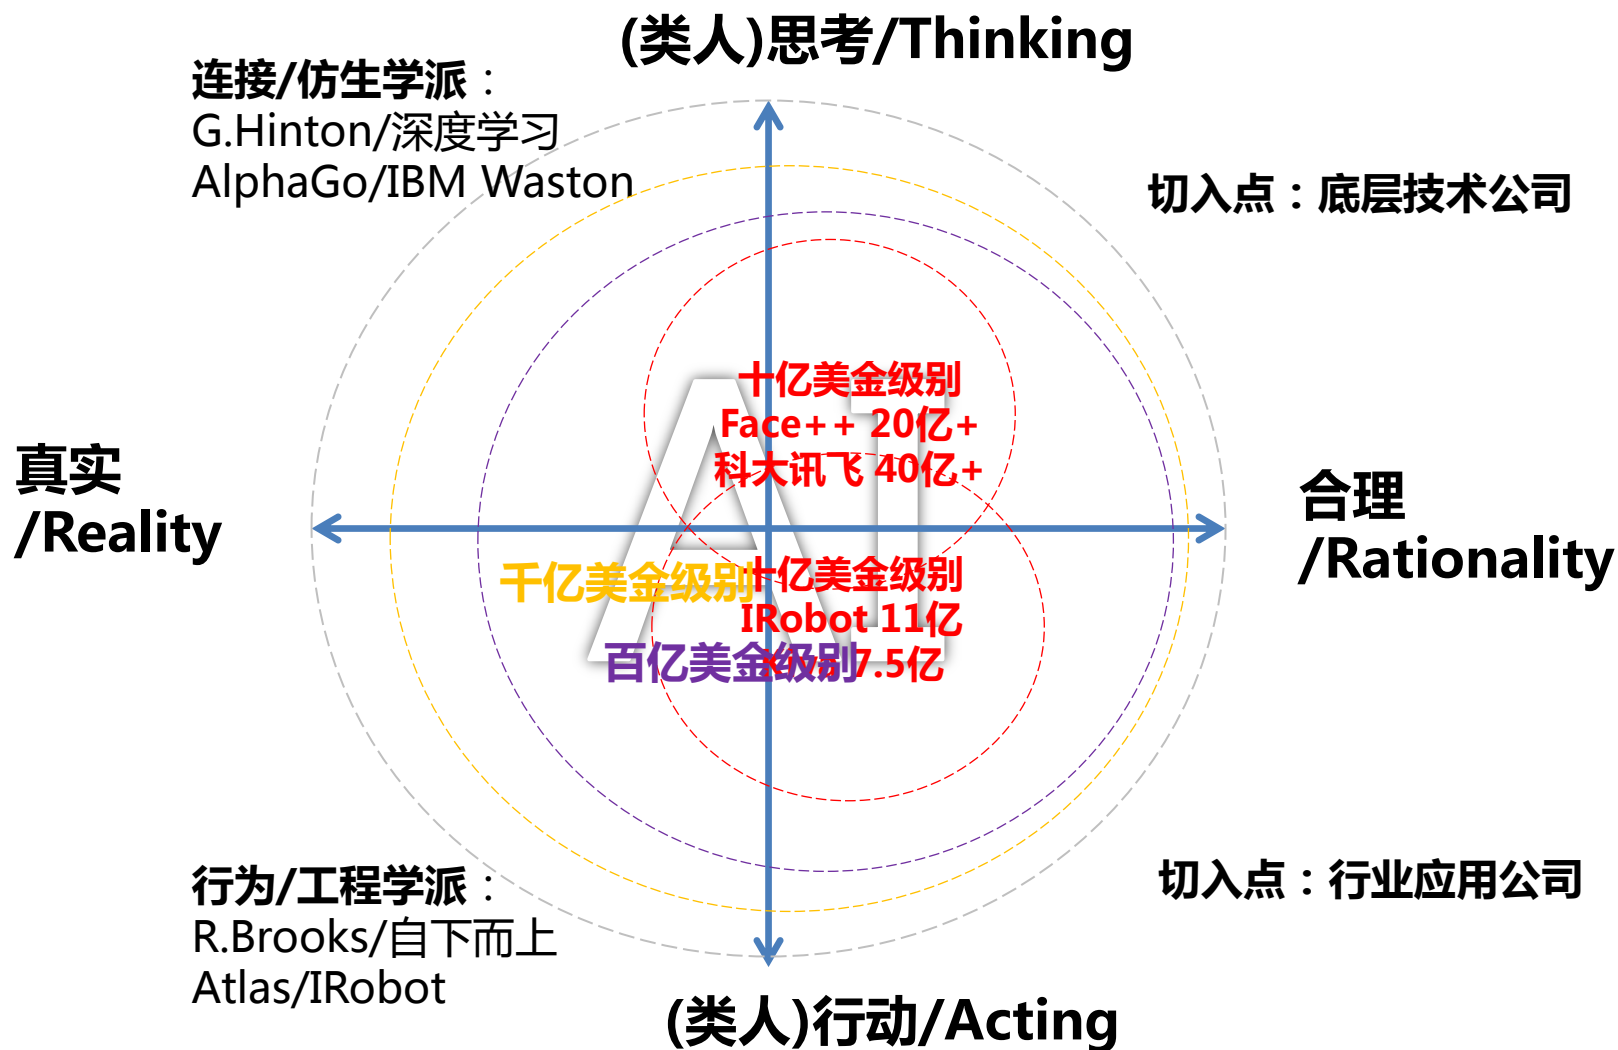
(类人)思考/Thinking

连接/仿生学派：
G.Hinton/深度学习
AlphaGo/IBM Waston

切入点：底层技术公司

十亿美金级别
Face++ 20亿+
科大讯飞 40亿+

AI

真实
/Reality

合理
/Rationality

千亿美金级别

十亿美金级别
IRobot 11亿

百亿美金级别

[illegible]7.5亿

行为/工程学派：
R.Brooks/自下而上
Atlas/IRobot

切入点：行业应用公司

(类人)行动/Acting